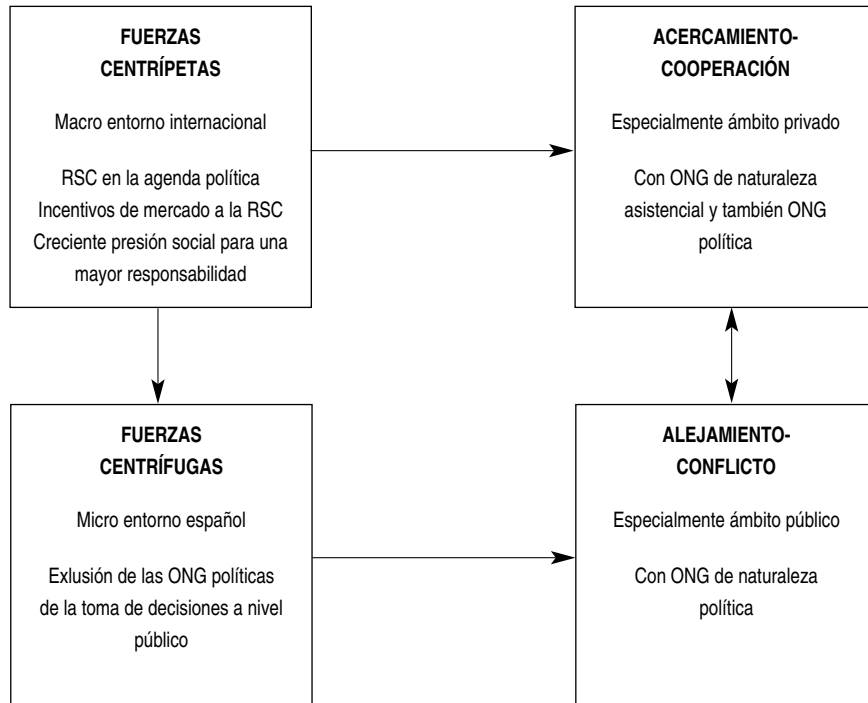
FUERZAS CENTRÍPETAS

Macro entorno internacional

RSC en la agenda política
Incentivos de mercado a la RSC
Creciente presión social para una mayor responsabilidad

ACERCAMIENTO-COOPERACIÓN

Especialmente ámbito privado

Con ONG de naturaleza asistencial y también ONG política

FUERZAS CENTRÍFUGAS

Micro entorno español

Exlusión de las ONG políticas de la toma de decisiones a nivel público

ALEJAMIENTO-CONFLICTO

Especialmente ámbito público

Con ONG de naturaleza política